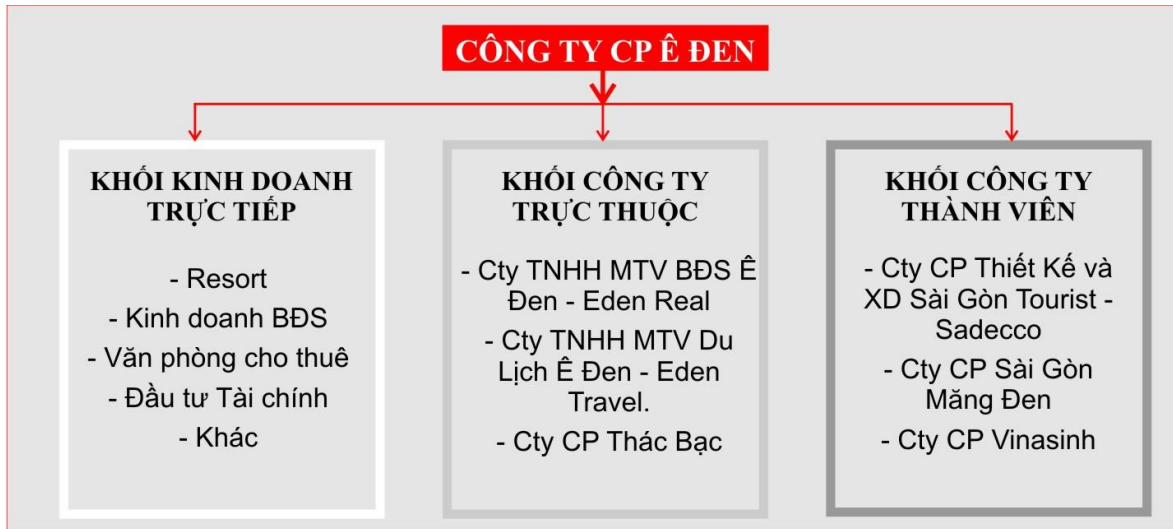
CÔNG TY CP Ê ĐEN

KHỐI KINH DOANH TRỰC TIẾP

- Resort
- Kinh doanh BĐS
- Văn phòng cho thuê
- Đầu tư Tài chính
- Khác

KHỐI CÔNG TY TRỰC THUỘC

- Cty TNHH MTV BĐS Ê Đen - Eden Real
- Cty TNHH MTV Du Lịch Ê Đen - Eden Travel.
- Cty CP Thác Bạc

KHỐI CÔNG TY THÀNH VIÊN

- Cty CP Thiết Kế và XD Sài Gòn Tourist - Sadecco
- Cty CP Sài Gòn Măng Đen
- Cty CP Vinasinh